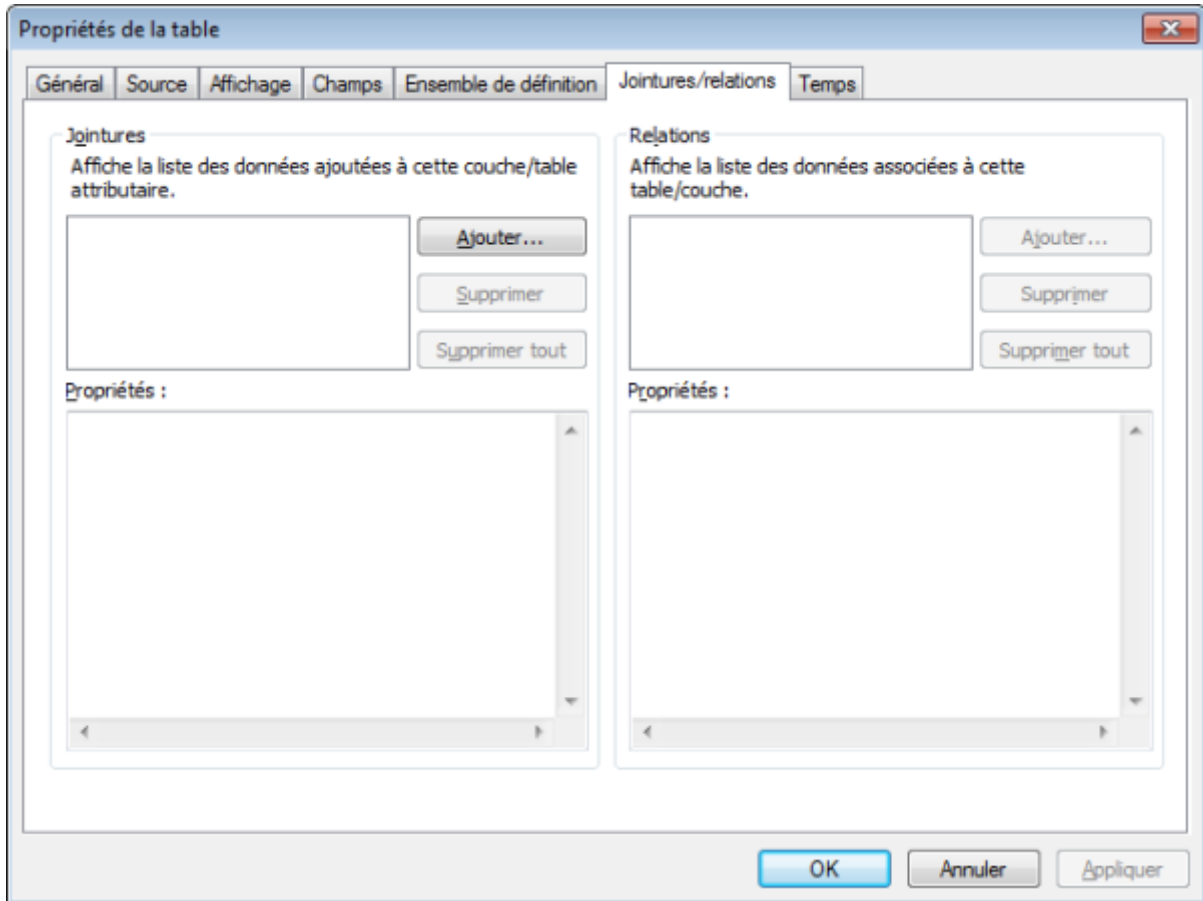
Propriétés de la table

Général | Source | Affichage | Champs | Ensemble de définition | Jointures/relations | Temps

Jointures
Affiche la liste des données ajoutées à cette couche/table attributaire.

Ajouter...
Supprimer
Supprimer tout

Propriétés :

Relations
Affiche la liste des données associées à cette table/couche.

Ajouter...
Supprimer
Supprimer tout

Propriétés :

OK
Annuler
Appliquer